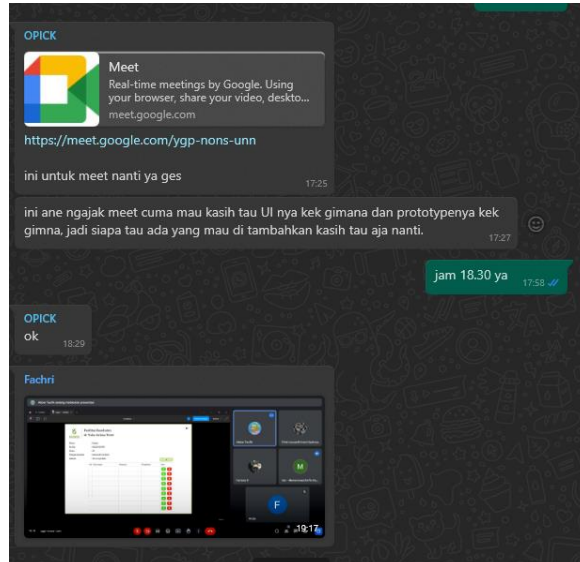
OPICK

Meet
Real-time meetings by Google. Using your browser, share your video, deskto...
meet.google.com

https://meet.google.com/ygp-nons-unn

ini untuk meet nanti ya ges
17:25

ini ane ngajak meet cuma mau kasih tau UI nya kek gimana dan prototypenya kek gimna, jadi siapa tau ada yang mau di tambahkan kasih tau aja nanti.
17:27

jam 18.30 ya
17:58

OPICK
ok
18:29

Fachri

M

F

19:17